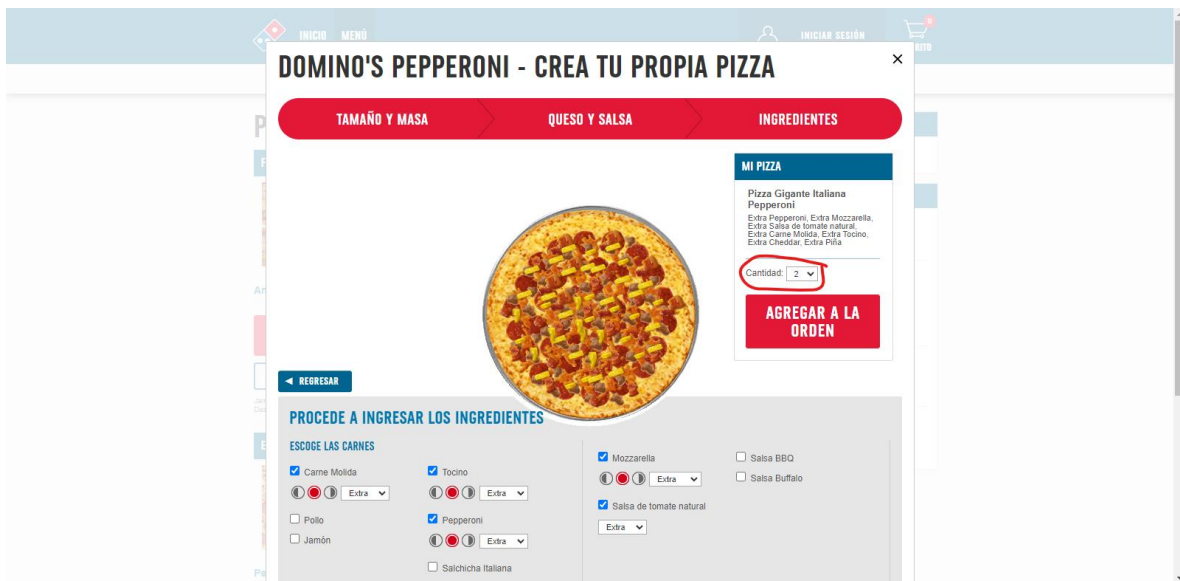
INICIO MENÚ

INICIAR SESIÓN

0

RITO

DOMINO'S PEPPERONI - CREA TU PROPIA PIZZA

×

TAMAÑO Y MASA

QUESO Y SALSA

INGREDIENTES

MI PIZZA

Pizza Gigante Italiana Pepperoni

Extra Pepperoni, Extra Mozzarella, Extra Salsa de tomate natural, Extra Carne Molida, Extra Tocino, Extra Cheddar, Extra Piña

Cantidad: 2

AGREGAR A LA ORDEN

◄ REGRESAR

PROCEDE A INGRESAR LOS INGREDIENTES

ESCOGE LAS CARNES

Carne Molida

Extra

Tocino

Extra

Pollo

Jamón

Pepperoni

Extra

Salchicha Italiana

Mozzarella

Extra

Salsa de tomate natural

Extra

Salsa BBQ

Salsa Buffalo